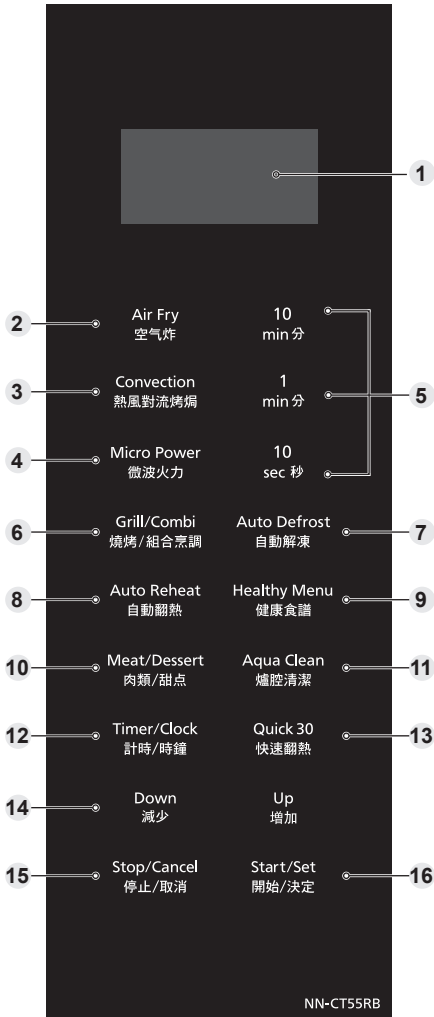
1

2 Air Fry 空气炸

10 min 分

3 Convection 熱風對流烤焗

1 min 分

5

4 Micro Power 微波火力

10 sec 秒

6 Grill/Combi 燒烤/組合烹調

Auto Defrost 自動解凍 7

8 Auto Reheat 自動翻熱

Healthy Menu 健康食譜 9

10 Meat/Dessert 肉類/甜点

Aqua Clean 爐腔清潔 11

12 Timer/Clock 計時/時鐘

Quick 30 快速翻熱 13

14 Down 減少

Up 增加

15 Stop/Cancel 停止/取消

Start/Set 開始/決定 16

NN-CT55RB